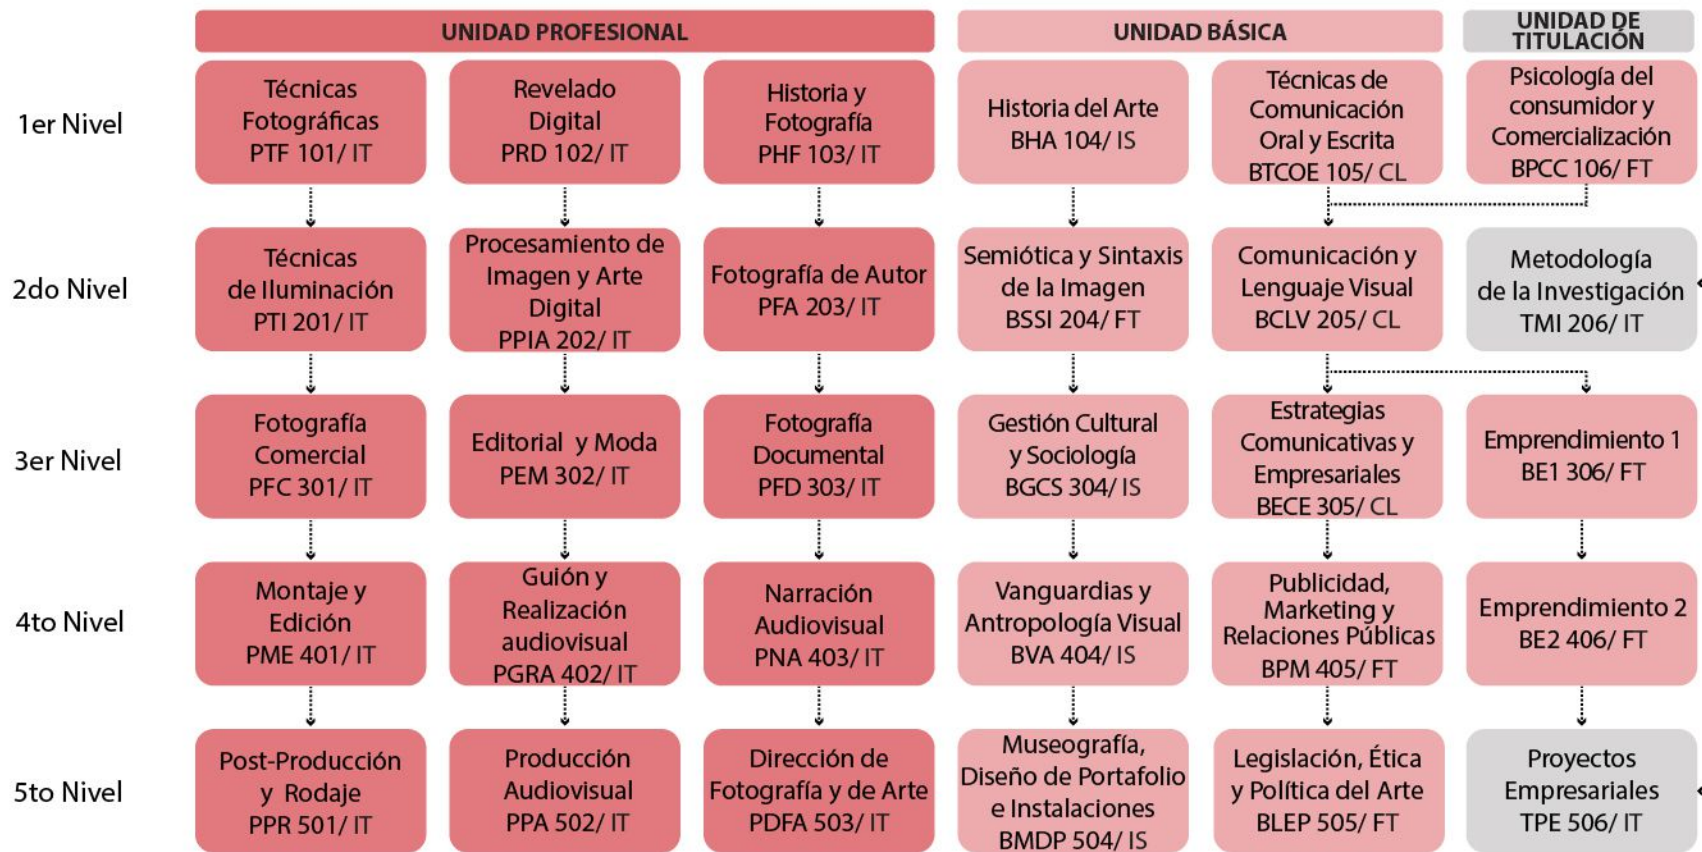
| | UNIDAD PROFESIONAL | | | UNIDAD BÁSICA | | UNIDAD DE TITULACIÓN |
|---|---|---|---|---|---|---|
| 1er Nivel | Técnicas Fotográficas PTF 101/ IT | Revelado Digital PRD 102/ IT | Historia y Fotografía PHF 103/ IT | Historia del Arte BHA 104/ IS | Técnicas de Comunicación Oral y Escrita BTCOE 105/ CL | Psicología del consumidor y Comercialización BPCC 106/ FT |
| 2do Nivel | Técnicas de Iluminación PTI 201/ IT | Procesamiento de Imagen y Arte Digital PPIA 202/ IT | Fotografía de Autor PFA 203/ IT | Semiótica y Sintaxis de la Imagen BSSI 204/ FT | Comunicación y Lenguaje Visual BCLV 205/ CL | Metodología de la Investigación TMI 206/ IT |
| 3er Nivel | Fotografía Comercial PFC 301/ IT | Editorial y Moda PEM 302/ IT | Fotografía Documental PFD 303/ IT | Gestión Cultural y Sociología BGCS 304/ IS | Estrategias Comunicativas y Empresariales BECE 305/ CL | Emprendimiento 1 BE1 306/ FT |
| 4to Nivel | Montaje y Edición PME 401/ IT | Guión y Realización audiovisual PGRA 402/ IT | Narración Audiovisual PNA 403/ IT | Vanguardias y Antropología Visual BVA 404/ IS | Publicidad, Marketing y Relaciones Públicas BPM 405/ FT | Emprendimiento 2 BE2 406/ FT |
| 5to Nivel | Post-Producción y Rodaje PPR 501/ IT | Producción Audiovisual PPA 502/ IT | Dirección de Fotografía y de Arte PDFA 503/ IT | Museografía, Diseño de Portafolio e Instalaciones BMDP 504/ IS | Legislación, Ética y Política del Arte BLEP 505/ FT | Proyectos Empresariales TPE 506/ IT |